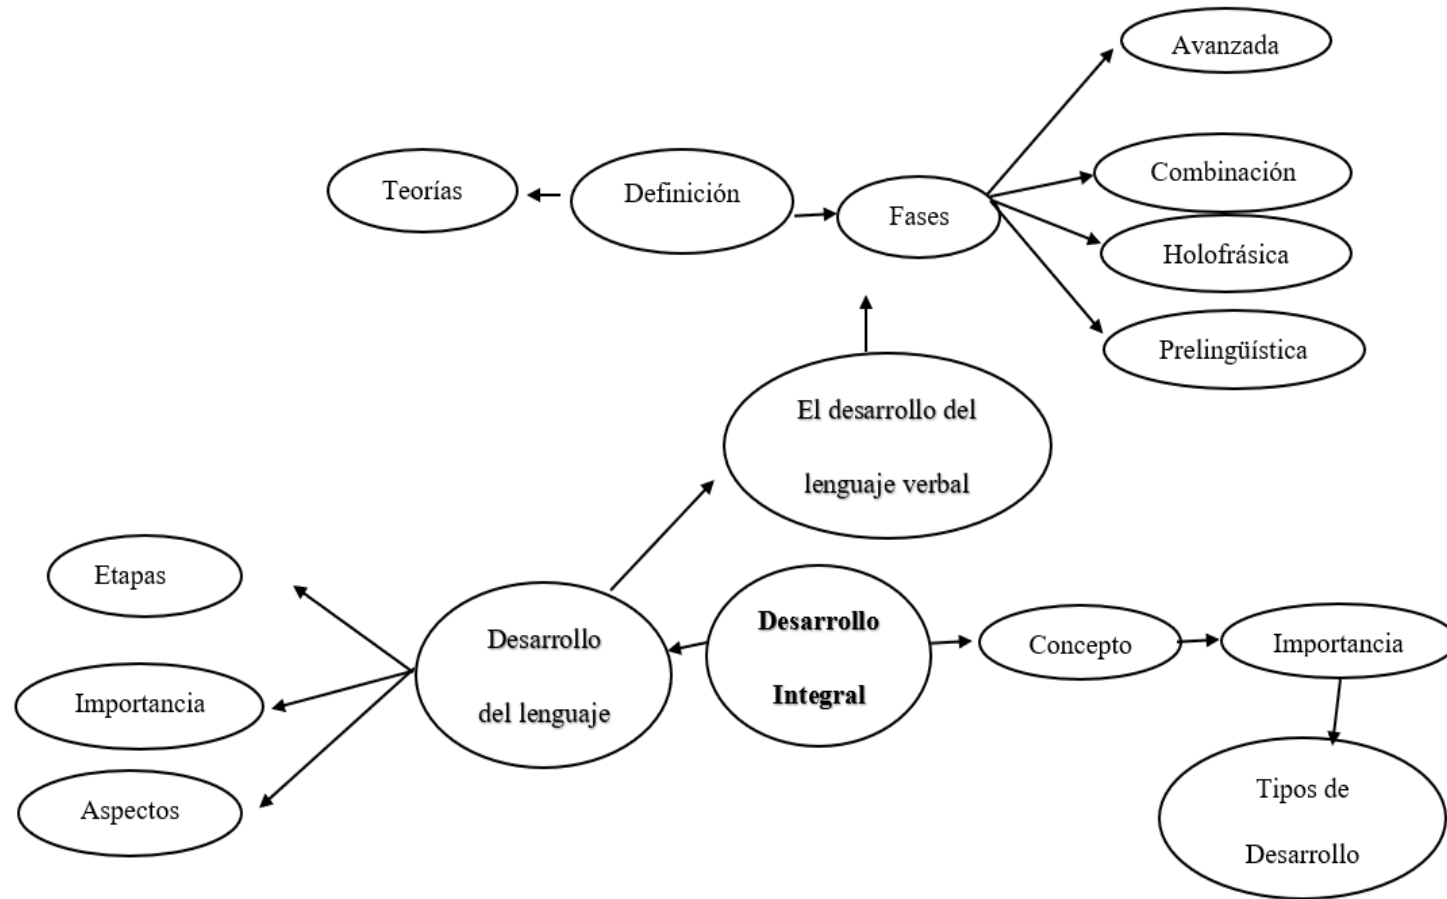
Avanzada

Teorías

Definición

Fases

Combinación

Holofrásica

Prelingüística

El desarrollo del lenguaje verbal

Etapas

Desarrollo del lenguaje

**Desarrollo Integral**

Concepto

Importancia

Importancia

Aspectos

Tipos de Desarrollo